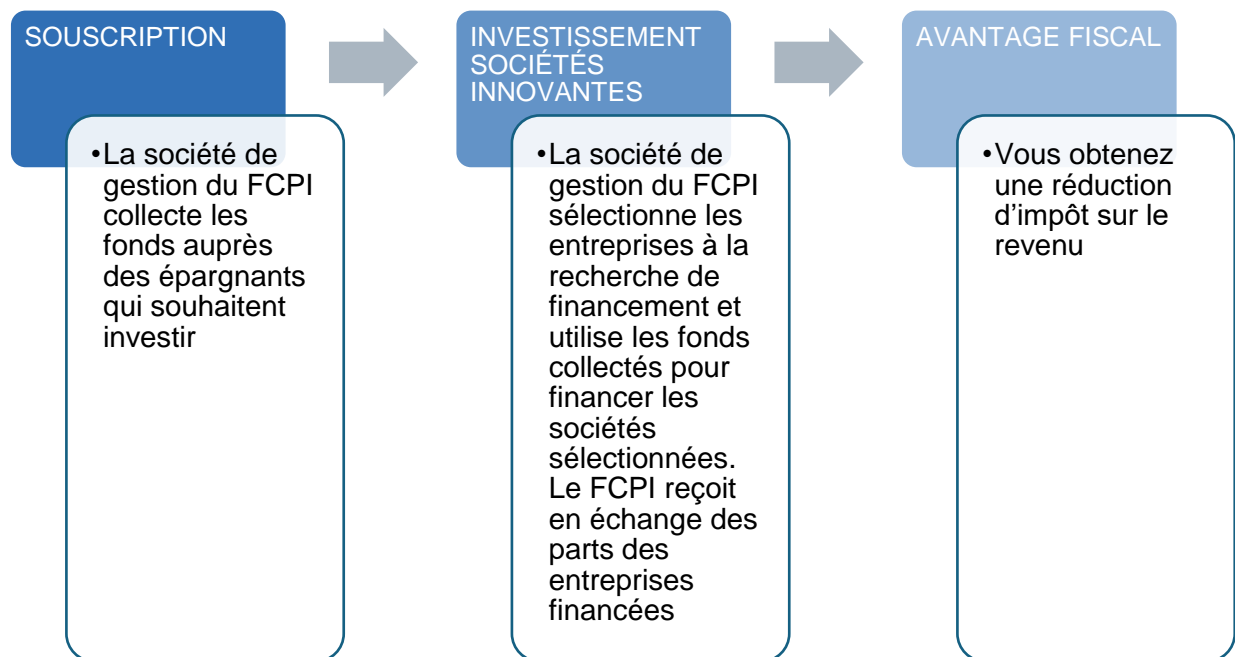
SOUSCRIPTION

•La société de gestion du FCPI collecte les fonds auprès des épargnants qui souhaitent investir

INVESTISSEMENT SOCIÉTÉS INNOVANTES

•La société de gestion du FCPI sélectionne les entreprises à la recherche de financement et utilise les fonds collectés pour financer les sociétés sélectionnées. Le FCPI reçoit en échange des parts des entreprises financées

AVANTAGE FISCAL

•Vous obtenez une réduction d’impôt sur le revenu